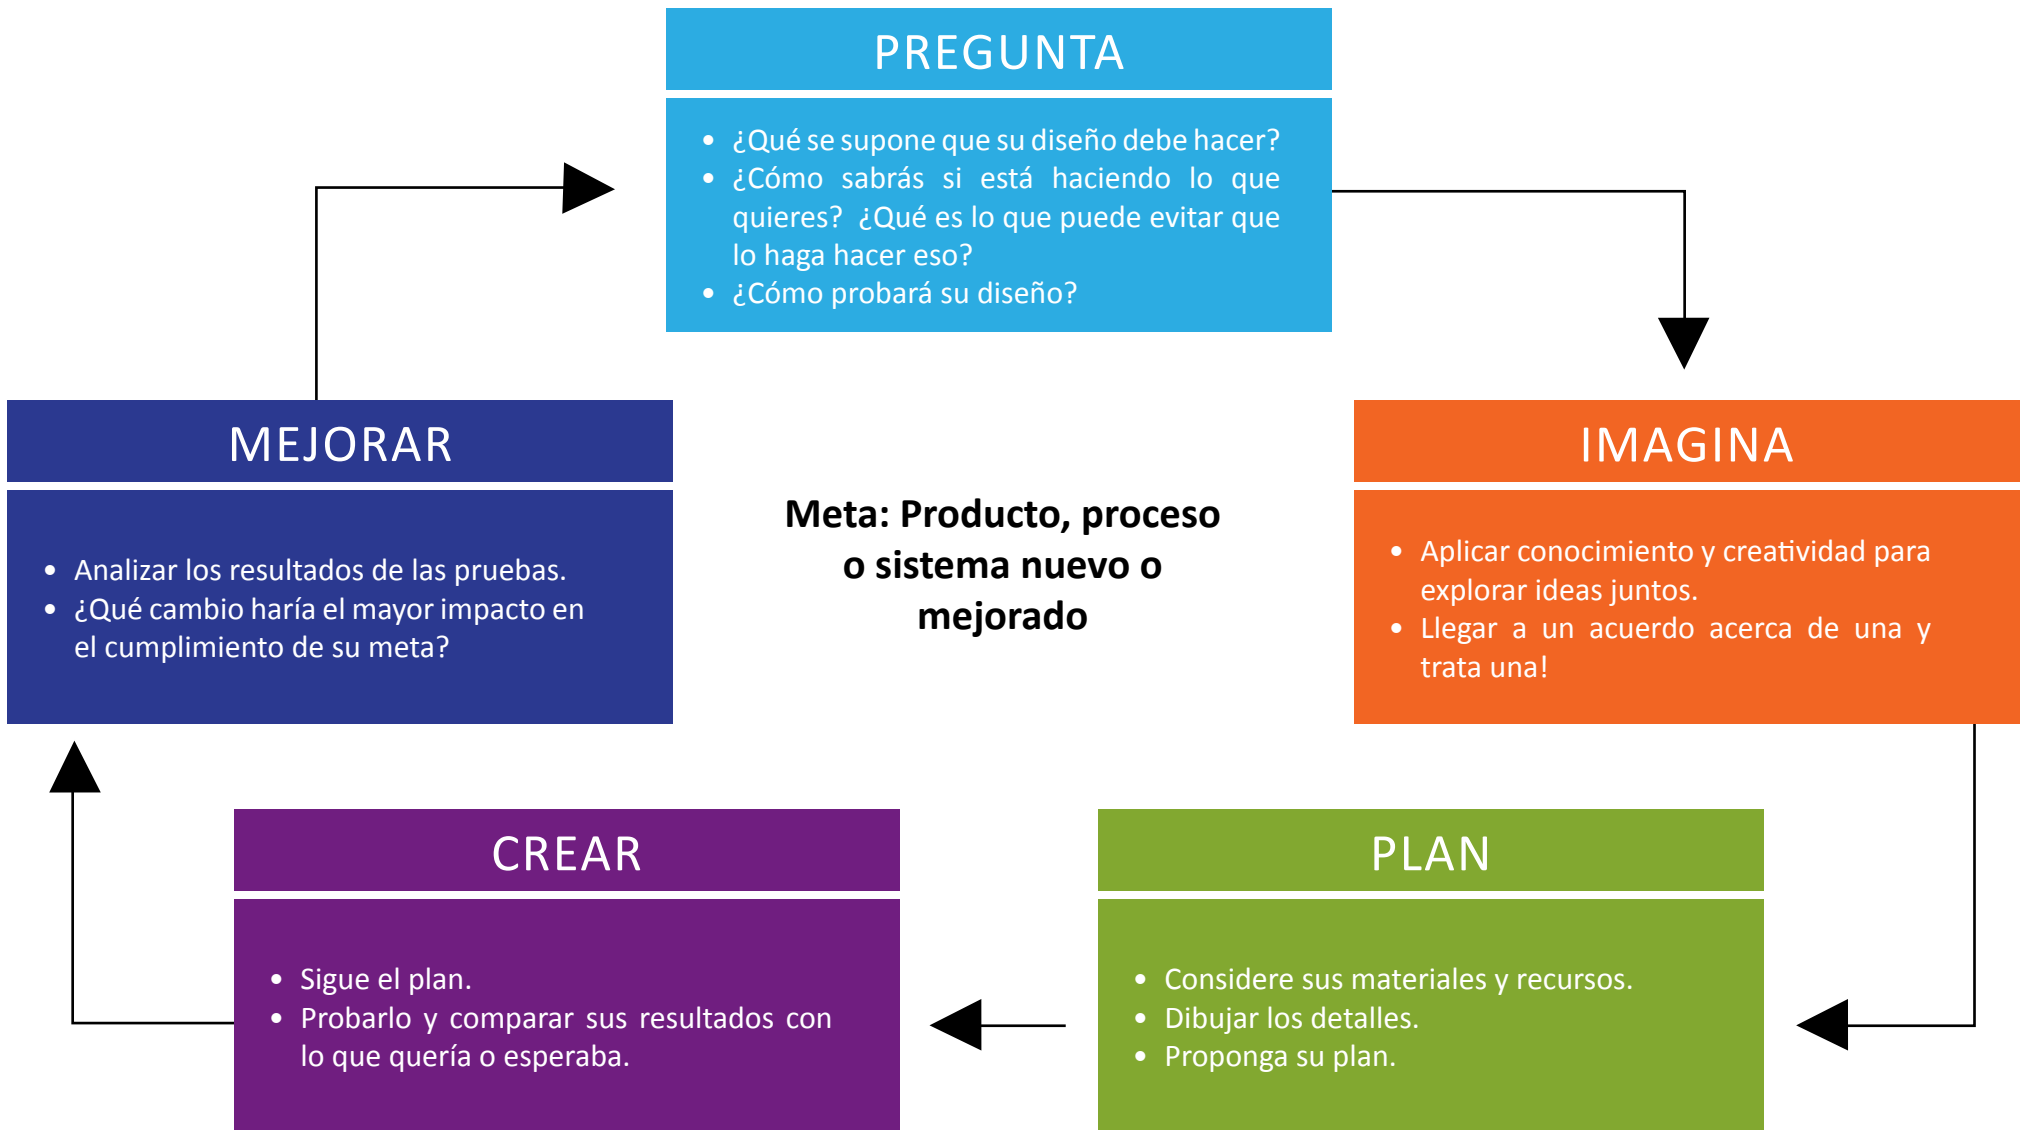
PREGUNTA

- ¿Qué se supone que su diseño debe hacer?
- ¿Cómo sabrás si está haciendo lo que quieres? ¿Qué es lo que puede evitar que lo haga hacer eso?
- ¿Cómo probará su diseño?

MEJORAR

- Analizar los resultados de las pruebas.
- ¿Qué cambio haría el mayor impacto en el cumplimiento de su meta?

Meta: Producto, proceso o sistema nuevo o mejorado

IMAGINA

- Aplicar conocimiento y creatividad para explorar ideas juntos.
- Llegar a un acuerdo acerca de una y trata una!

CREAR

- Sigue el plan.
- Probarlo y comparar sus resultados con lo que quería o esperaba.

PLAN

- Considere sus materiales y recursos.
- Dibujar los detalles.
- Proponga su plan.